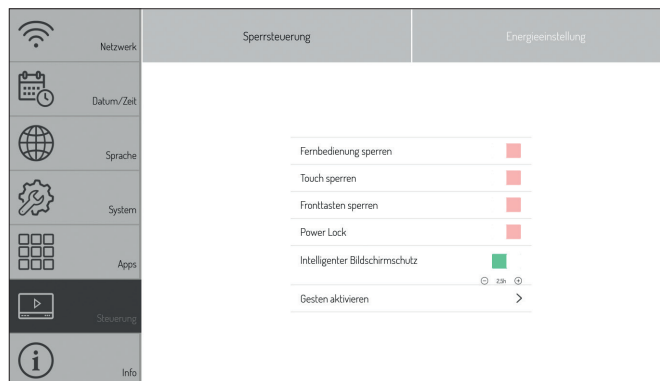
Netzwerk

Datum/Zeit

Sprache

System

Apps

Steuerung

Info

Sperrsteuerung

Energieeinstellung

Fernbedienung sperren

Touch sperren

Fronttasten sperren

Power Lock

Intelligenter Bildschirmschutz

⊖ 2.5h ⊕

Gesten aktivieren >